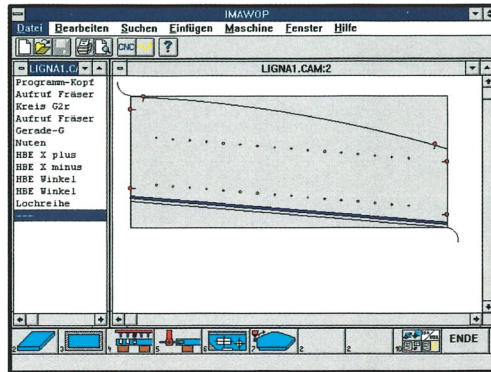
IMAWOP
Datei Bearbeiten Suchen Einfügen Maschine Fenster Hilfe
CNC ?
LIGNA1.C/
LIGNA1.CAM:2
Programm-Kopf
Aufruf Fräser
Kreis G2r
Aufruf Fräser
Gerade-G
Nuten
HBE X plus
HBE X minus
HBE Winkel
HBE Winkel
Lochreihe
---
2 3 4 5 6 7 2 2 10
ENDE